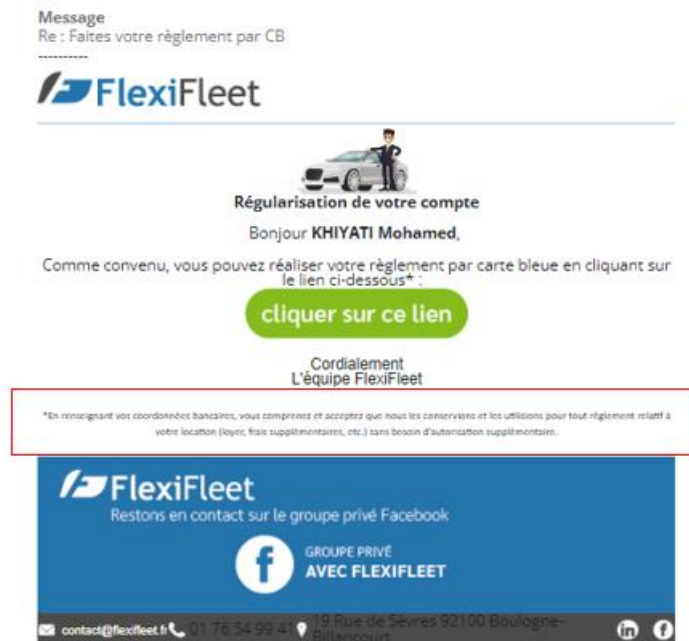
Message
Re : Faites votre règlement par CB
----------

FlexiFleet

Régularisation de votre compte

Bonjour **KHIYATI Mohamed**,

Comme convenu, vous pouvez réaliser votre règlement par carte bleue en cliquant sur le lien ci-dessous* :

cliquer sur ce lien

Cordialement
L'équipe FlexiFleet

*En renseignant vos coordonnées bancaires, vous comprenez et acceptez que nous les conservions et les utilisions pour tout règlement relatif à votre location (loyer, frais supplémentaires, etc.) sans besoin d'autorisation supplémentaire.

FlexiFleet
Restons en contact sur le groupe privé Facebook

GROUPE PRIVÉ
AVEC FLEXIFLEET

contact@flexifleet.fr 01 76 54 99 41 19 Rue de Sèvres 92100 Boulogne-Billancourt